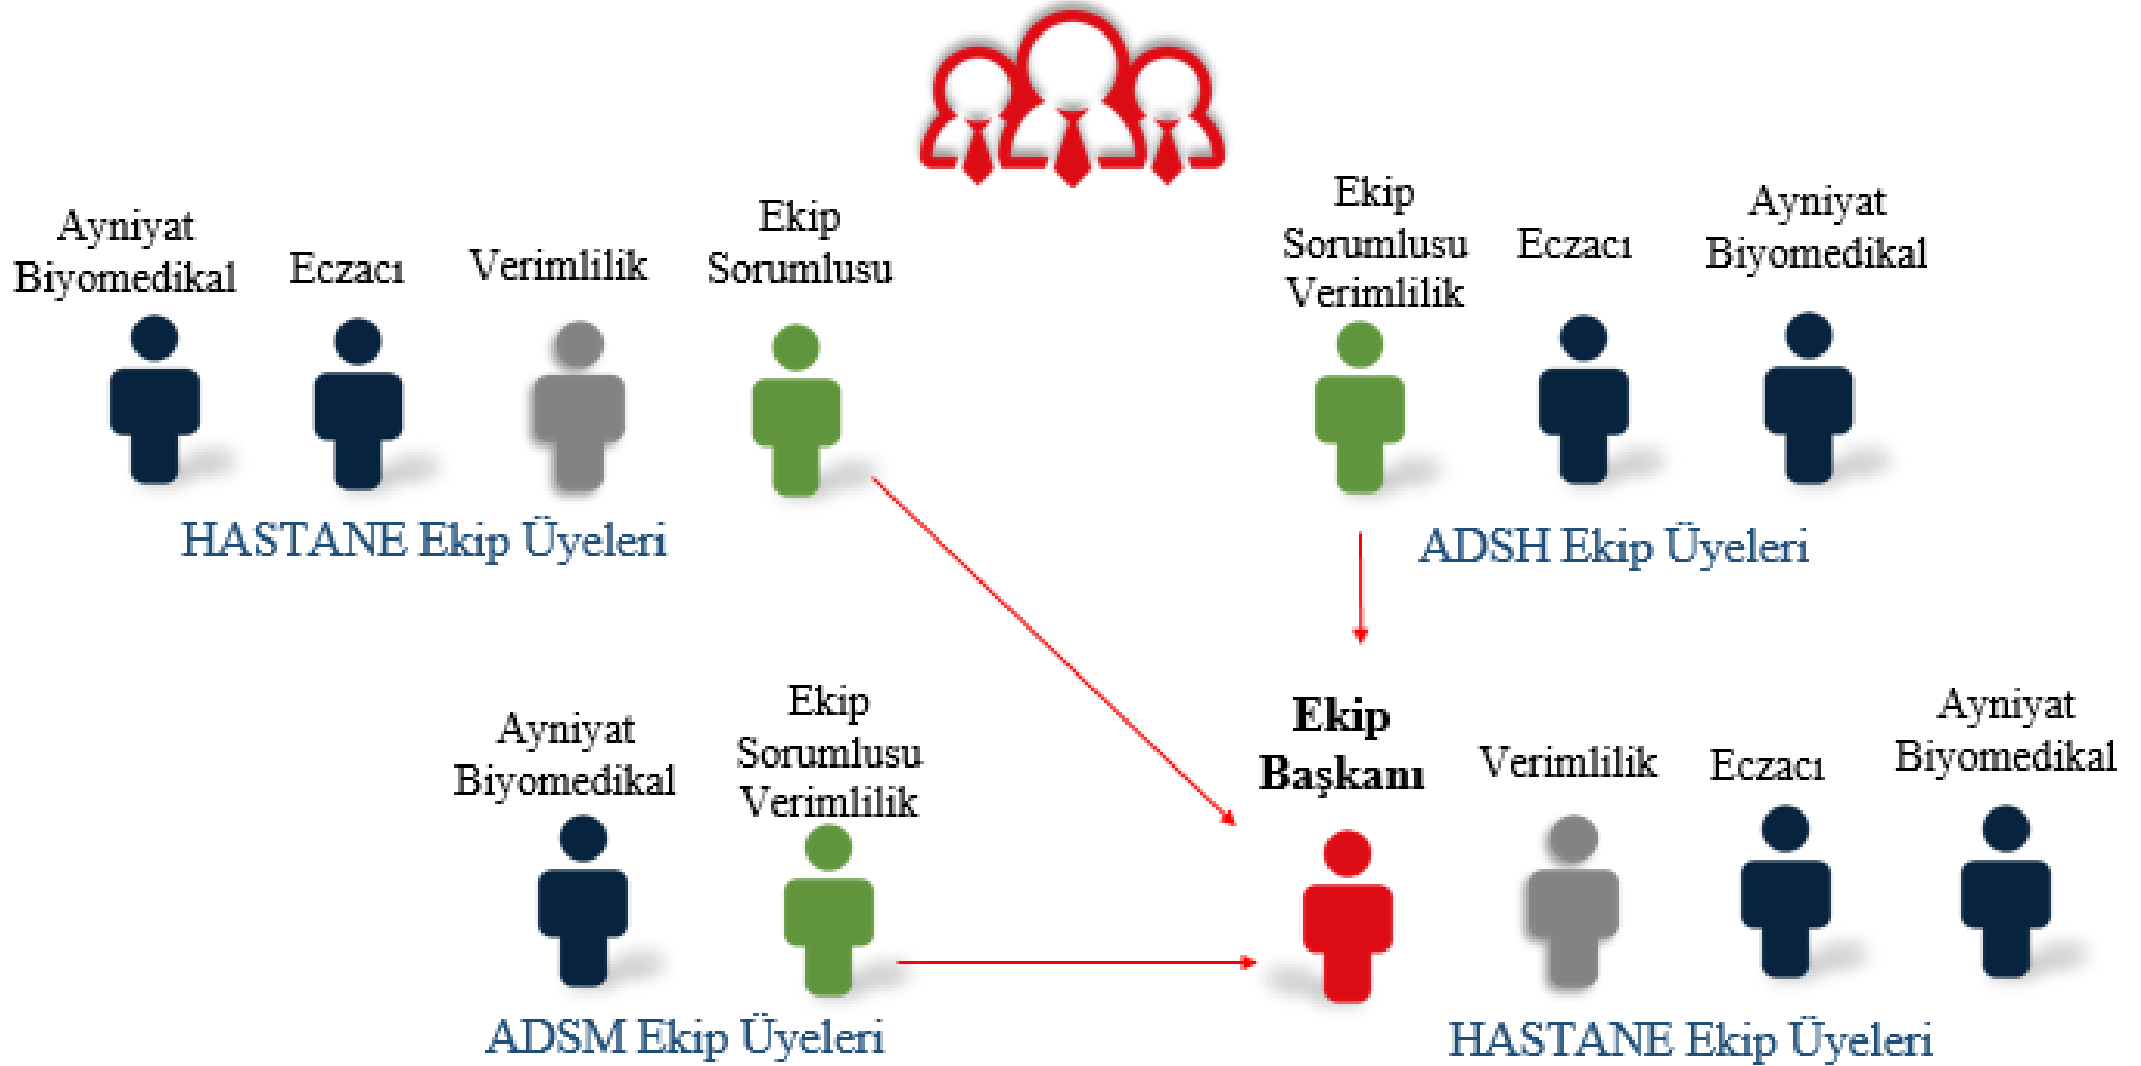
Ayniyat Biyomedikal

Eczacı

Verimlilik

Ekip Sorumlusu

HASTANE Ekip Üyeleri

Ekip Sorumlusu Verimlilik

Eczacı

Ayniyat Biyomedikal

ADSH Ekip Üyeleri

Ayniyat Biyomedikal

Ekip Sorumlusu Verimlilik

ADSM Ekip Üyeleri

**Ekip Başkanı**

Verimlilik

Eczacı

Ayniyat Biyomedikal

HASTANE Ekip Üyeleri